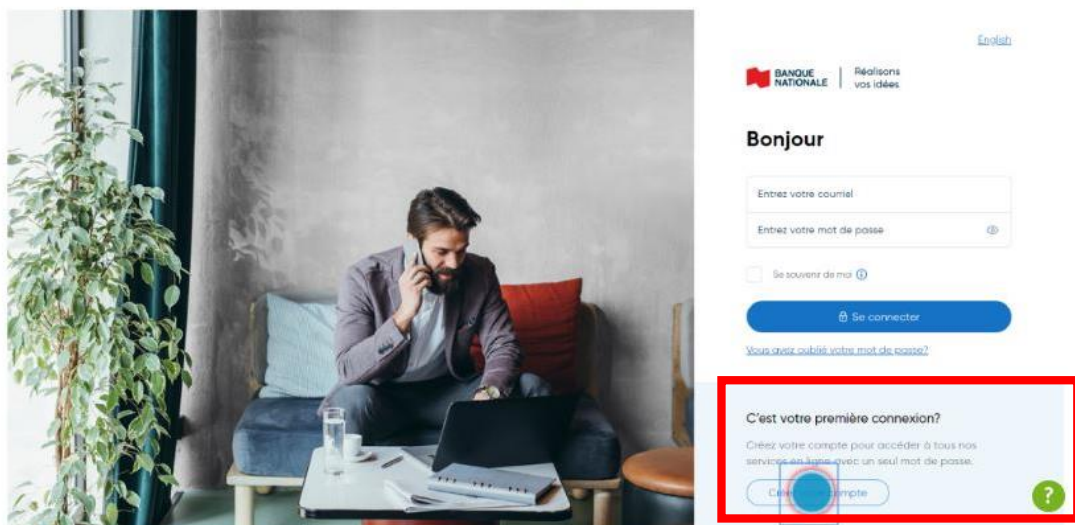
English

BANQUE NATIONALE | Réalisons vos idées

Bonjour

Entrez votre courriel

Entrez votre mot de passe

Se souvenir de moi

Se connecter

Vous avez oublié votre mot de passe?

C'est votre première connexion?

Créez votre compte pour accéder à tous nos services en ligne avec un seul mot de passe.

Cré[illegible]mpte

?